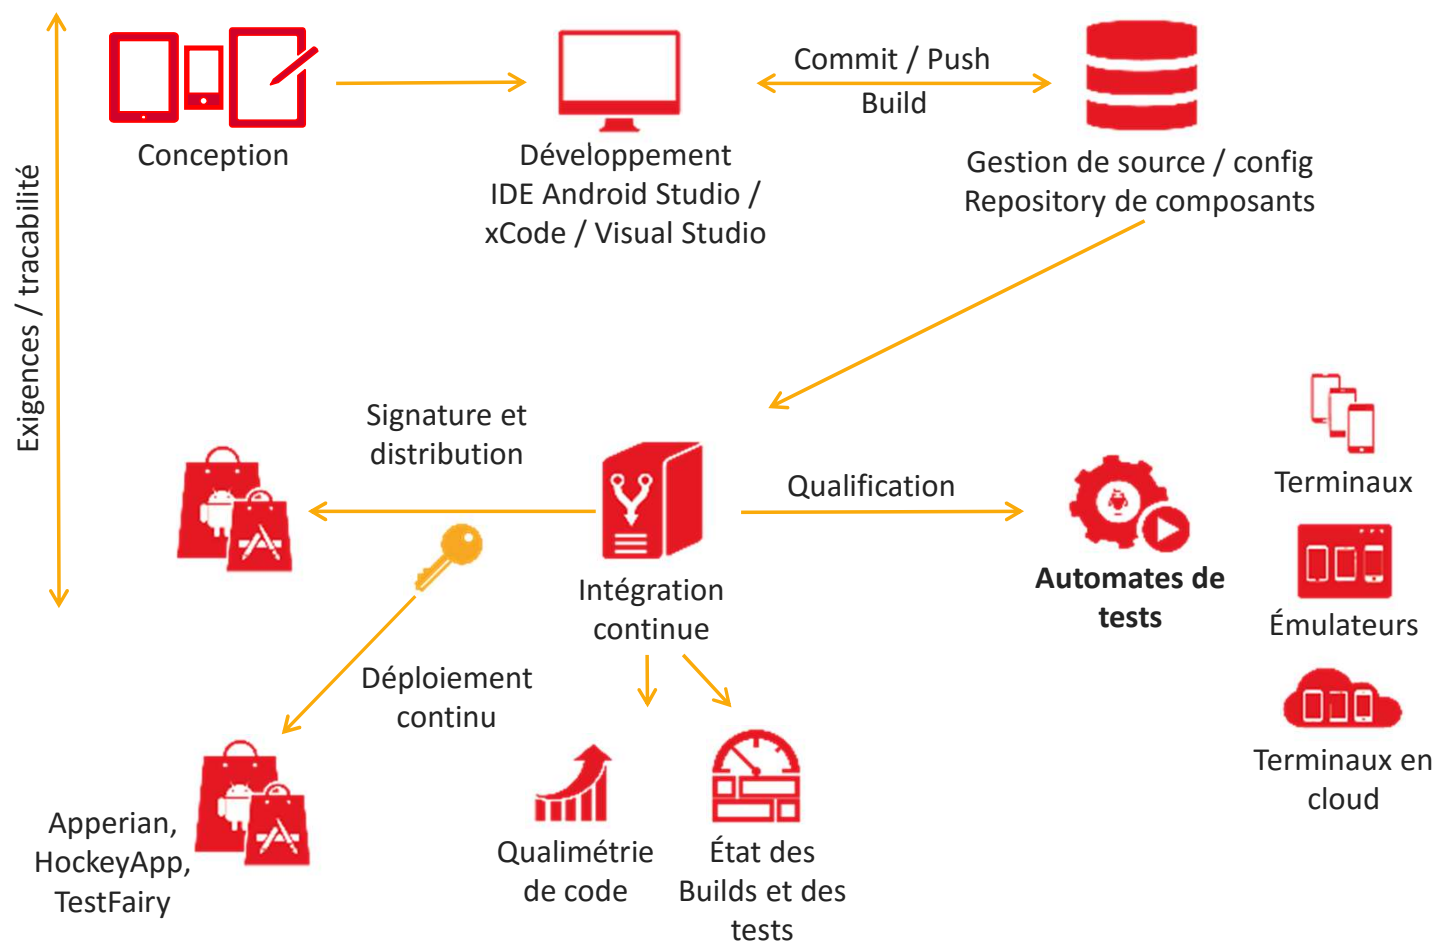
Exigences / tracabilité

Conception

Développement
IDE Android Studio /
xCode / Visual Studio

Commit / Push
Build

Gestion de source / config
Repository de composants

Signature et
distribution

Qualification

Intégration
continue

Automates de
tests

Terminaux

Émulateurs

Terminaux en
cloud

Déploiement
continu

Apperian,
HockeyApp,
TestFairy

Qualimétrie
de code

État des
Builds et des
tests